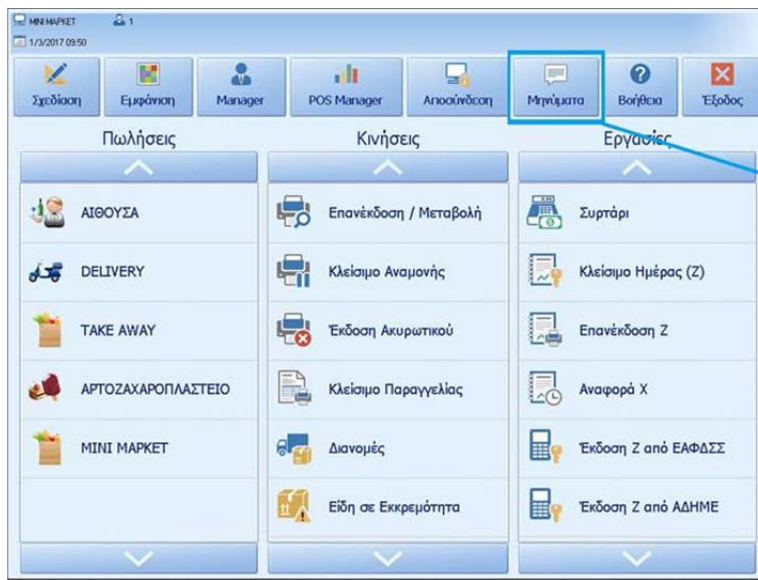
MINI MAPKET 1
1/3/2017 09:50

Σχεδίαση
Εμφάνιση
Manager
POS Manager
Αποσύνδεση
Μηνύματα
Βοήθεια
Έξοδος

Πωλήσεις

ΑΙΘΟΥΣΑ
DELIVERY
TAKE AWAY
ΑΡΤΟΖΑΧΑΡΟΠΛΑΣΤΕΙΟ
MINI MARKET

Κινήσεις

Επανέκδοση / Μεταβολή
Κλείσιμο Αναμονής
Έκδοση Ακυρωτικού
Κλείσιμο Παραγγελίας
Διανομές
Είδη σε Εκκρεμότητα

Εργασίες

Συρτάρι
Κλείσιμο Ημέρας (Z)
Επανέκδοση Z
Αναφορά X
Έκδοση Z από ΕΑΦΔΣΣ
Έκδοση Z από ΑΔΗΜΕ